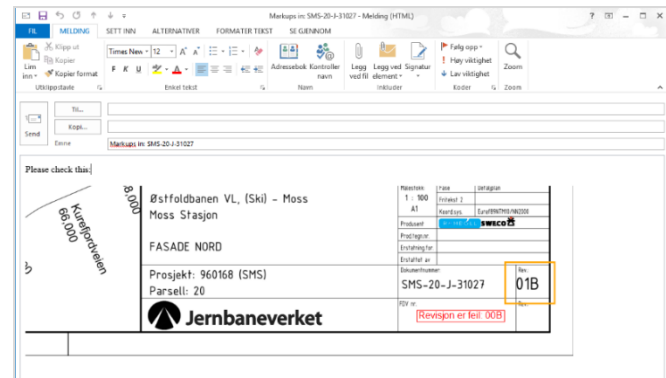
Markups in: SMS-20-J-31027 - Melding (HTML)

? – □ ×

FIL MELDING SETT INN ALTERNATIVER FORMATER TEKST SE GJENNOM

Klipp ut
Kopier
Lim inn
Kopier format
Utklippstavle

Times New | 12 | A A
F K U
Enkel tekst

Adressebok Kontroller navn
Navn

Legg ved fil Legg ved element Signatur
Inkluder

Følg opp
Høy viktighet
Lav viktighet
Koder

Zoom
Zoom

Til...
Kopi...
Send
Emne
Markups in: SMS-20-J-31027

Please check this:

8.000
Kurs/fordveien
66.000

Østfoldbanen VL, (Ski) - Moss
Moss Stasjon

FASADE NORD

Prosjekt: 960168 (SMS)
Parsell: 20

Jernbaneverket

| Målestokk | Fase | Utfolgelse |
|---|---|---|
| 1 : 100 | Fritekst 2 | |
| A1 | Koordsys. | EurefBNTM10/NN2000 |
| Produsent | | swsco |
| Prod.nr | | |
| Erstatning for | | |
| Erstattet av | | |

Dokumentnummer
SMS-20-J-31027

Rev.
01B

FDV nr.
Revisjon er feil: 00B

Rev.